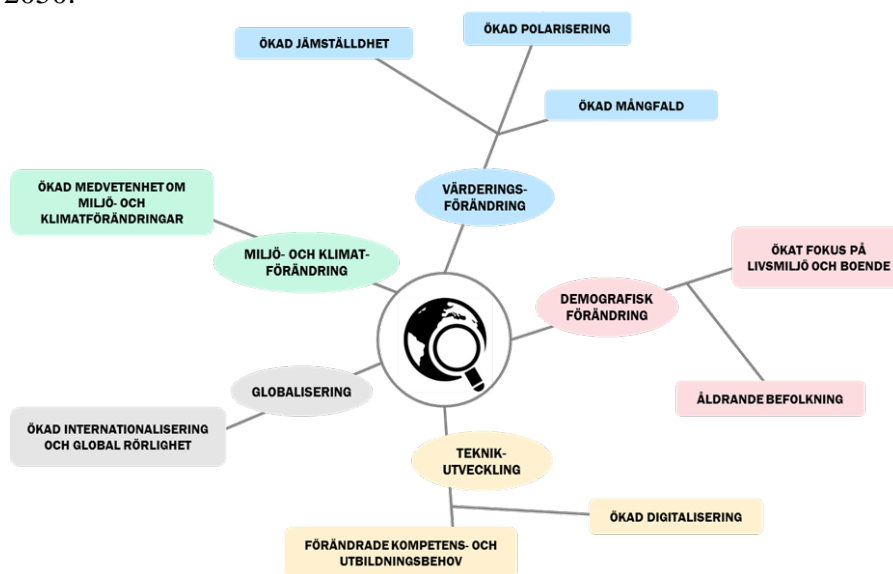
2030.

ÖKAD JÄMSTÄLLDHET

ÖKAD POLARISERING

ÖKAD MÅNGFALD

VÄRDERINGSFÖRÄNDRING

ÖKAD MEDVETENHET OM MILJÖ- OCH KLIMATFÖRÄNDRINGAR

MILJÖ- OCH KLIMATFÖRÄNDRING

ÖKAT FOKUS PÅ LIVSMILJÖ OCH BOENDE

DEMOGRAFISK FÖRÄNDRING

ÅLDRANDE BEFOLKNING

GLOBALISERING

ÖKAD INTERNATIONALISERING OCH GLOBAL RÖRLIGHET

TEKNIKUTVECKLING

ÖKAD DIGITALISERING

FÖRÄNDRADE KOMPETENS- OCH UTBILDNINGSBEHOV